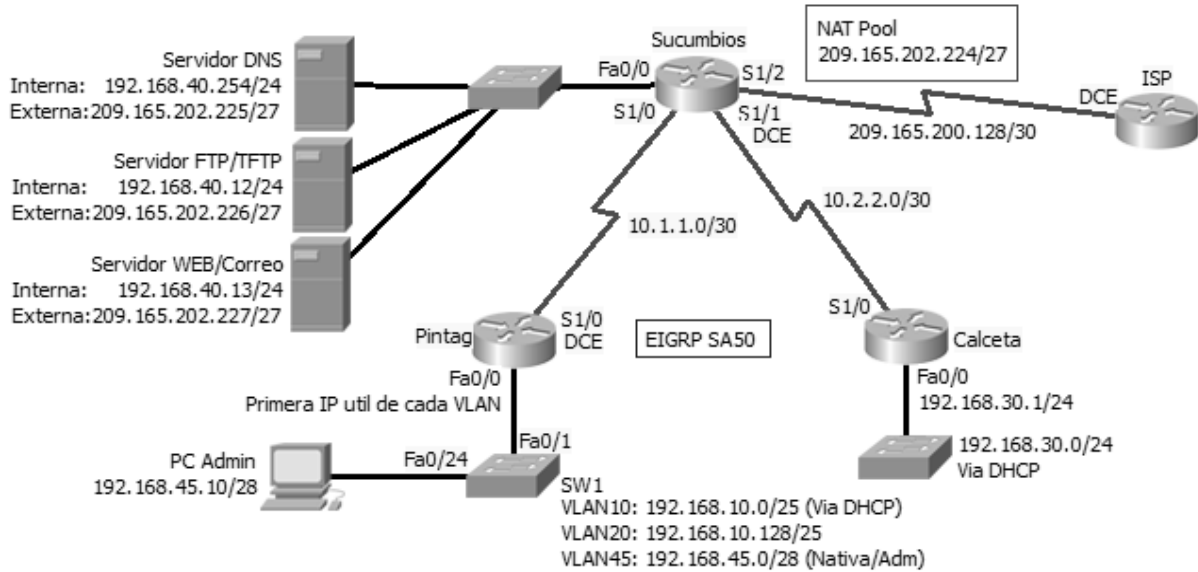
Servidor DNS
Interna: 192.168.40.254/24
Externa: 209.165.202.225/27

Servidor FTP/TFTP
Interna: 192.168.40.12/24
Externa: 209.165.202.226/27

Servidor WEB/Correo
Interna: 192.168.40.13/24
Externa: 209.165.202.227/27

Sucumbios
Fa0/0
S1/2
S1/0
S1/1
DCE

NAT Pool
209.165.202.224/27

ISP
DCE
209.165.200.128/30

10.1.1.0/30
10.2.2.0/30

Pintag
S1/0
DCE
Fa0/0
Primera IP util de cada VLAN

EIGRP SA50

S1/0
Calceta
Fa0/0
192.168.30.1/24
192.168.30.0/24
Via DHCP

Fa0/1
PC Admin
192.168.45.10/28
Fa0/24
SW1
VLAN10: 192.168.10.0/25 (Via DHCP)
VLAN20: 192.168.10.128/25
VLAN45: 192.168.45.0/28 (Nativa/Adm)